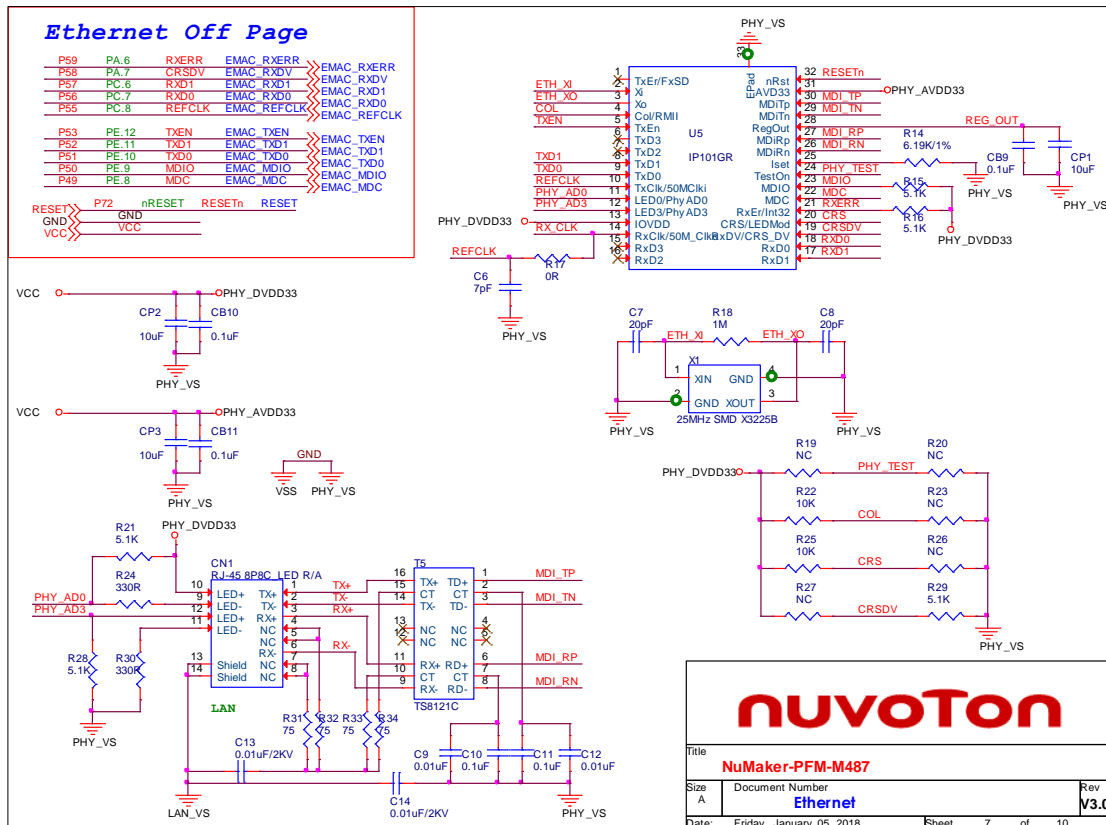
Ethernet Off Page

| P59 | PA.6 | RXERR | EMAC_RXERR | EMAC_RXERR |
|---|---|---|---|---|
| P58 | PA.7 | CRSDV | EMAC_RXDV | EMAC_RXDV |
| P57 | PC.6 | RXD1 | EMAC_RXD1 | EMAC_RXD1 |
| P56 | PC.7 | RXD0 | EMAC_RXD0 | EMAC_RXD0 |
| P55 | PC.8 | REFCLK | EMAC_REFCLK | EMAC_REFCLK |
| P53 | PE.12 | TXEN | EMAC_TXEN | EMAC_TXEN |
| P52 | PE.11 | TXD1 | EMAC_TXD1 | EMAC_TXD1 |
| P51 | PE.10 | TXD0 | EMAC_TXD0 | EMAC_TXD0 |
| P50 | PE.9 | MDIO | EMAC_MDIO | EMAC_MDIO |
| P49 | PE.8 | MDC | EMAC_MDC | EMAC_MDC |

RESET P72 nRESET RESETn RESET
GND GND
VCC VCC

PHY_VS
33
EPad
ETH_XI ETH_XO COL TXEN TXD1 TXD0 REFCLK PHY_AD0 PHY_AD3 PHY_DVDD33 RX_CLK
1 TxEr/FxSD
2 Xi
3 Xo
4 Col/RMII
5 TxEn
6 TxD3
7 TxD2
8 TxD1
9 TxD0
10 TxClk/50MClki
11 LED0/PhyAD0
12 LED1/PhyAD0
13 LED3/PhyAD3
14 IOVDD
15 RxClk/50M_Clko
16 RxD3
RxD2
U5
IP101GR
32 nRst RESETn
31 AVD33 PHY_AVDD33
30 MDITp MDI_TP
29 MDITn MDI_TN
28 MDIRn
27 RegOut MDI_RP
26 MDIRp MDI_RN
25 MDIRn
24 Iset PHY_TEST
23 TestOn MDIO
22 MDIO MDC
21 MDC RXERR
20 RxEr/Int32 CRS
19 CRS/LEDMod CRSDV
18 RxDV/CRS_DV RXD0
17 RxD0 RXD1
RxD1
REG_OUT
R14 6.19K/1%
CB9 0.1uF
CP1 10uF
PHY_VS
R15 5.1K
R16 5.1K
PHY_DVDD33
REFCLK
R17 0R
C6 7pF
PHY_VS

VCC PHY_DVDD33
CP2 10uF CB10 0.1uF
PHY_VS
VCC PHY_AVDD33
CP3 10uF CB11 0.1uF
PHY_VS
GND VSS PHY_VS

C7 20pF ETH_XI R18 1M ETH_XO C8 20pF
X1 1 XIN GND 4
2 GND XOUT 3
25MHz SMD X3225B
PHY_VS PHY_VS

PHY_DVDD33
R19 NC PHY_TEST R20 NC
R22 10K COL R23 NC
R25 10K CRS R26 NC
R27 NC CRSDV R29 5.1K
PHY_VS

R21 5.1K PHY_DVDD33
CN1 RJ-45 8P8C_LED R/A
R24 330R
PHY_AD0
PHY_AD3
10 LED+ 12 LED- 11 LED+ LED-
1 TX+ 2 TX- 3 RX+ 4 NC 5 NC 6 RX- 7 NC 8 NC
13 Shield 14 Shield
LAN
R28 5.1K R30 330R
PHY_VS
TX+ TX- RX+ RX-
T5
16 TX+ 15 CT 14 TX- 13 NC 12 NC 11 RX+ 10 CT 9 RX-
1 TD+ 2 CT 3 TD- 4 NC 5 NC 6 RD+ 7 CT 8 RD-
TS8121C
MDI_TP MDI_TN MDI_RP MDI_RN
R31 75 R32 75 R33 75 R34 75
C13 0.01uF/2KV
LAN_VS
C14 0.01uF/2KV
C9 0.01uF C10 0.1uF C11 0.1uF C12 0.01uF
PHY_VS

nuvoTon
Title
NuMaker-PFM-M487
Size A
Document Number
Ethernet
Rev V3.0
Date: Friday, January 05, 2018 Sheet 7 of 10